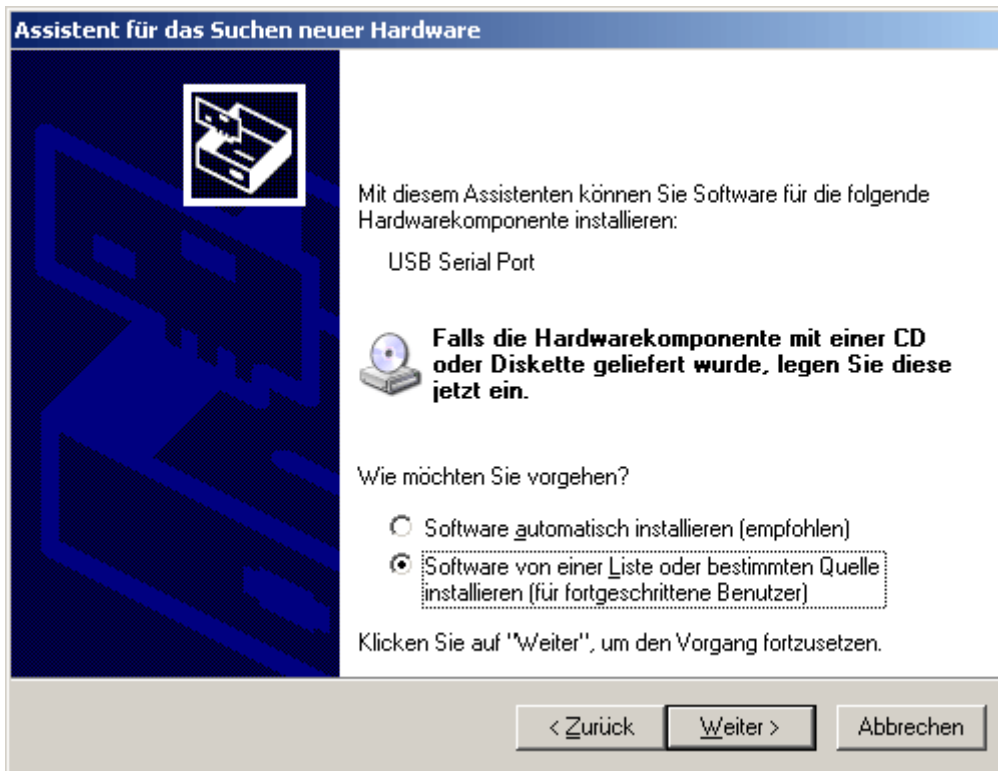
Assistent für das Suchen neuer Hardware

Mit diesem Assistenten können Sie Software für die folgende Hardwarekomponente installieren:

USB Serial Port

Falls die Hardwarekomponente mit einer CD oder Diskette geliefert wurde, legen Sie diese jetzt ein.

Wie möchten Sie vorgehen?

Software automatisch installieren (empfohlen)

Software von einer Liste oder bestimmten Quelle installieren (für fortgeschrittene Benutzer)

Klicken Sie auf "Weiter", um den Vorgang fortzusetzen.

< Zurück | Weiter > | Abbrechen